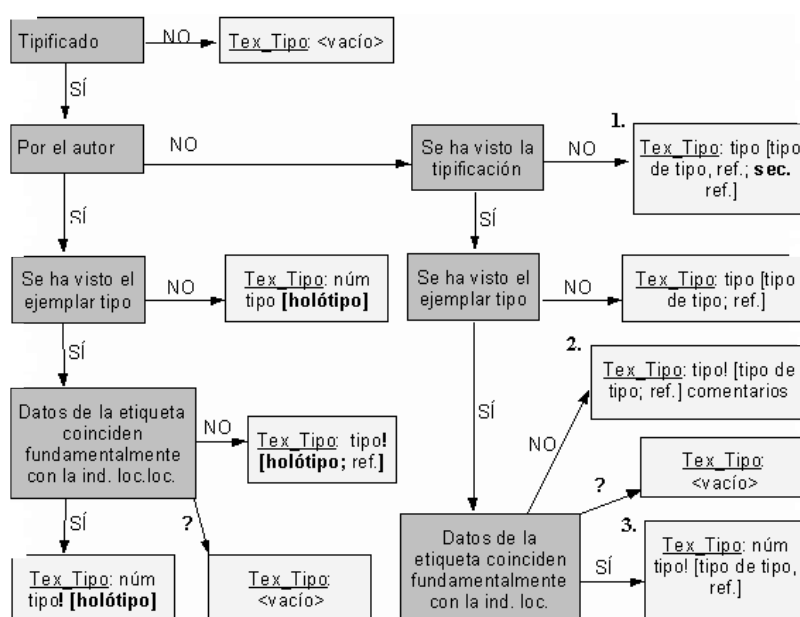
Tipificado

NO

Tex_Tipo: <vacío>

SÍ

Por el autor

NO

Se ha visto la tipificación

NO

1.

Tex_Tipo: tipo [tipo de tipo, ref.; **sec.** ref.]

SÍ

SÍ

Se ha visto el ejemplar tipo

NO

Tex_Tipo: núm tipo **[holótipo]**

Se ha visto el ejemplar tipo

NO

Tex_Tipo: tipo [tipo de tipo; ref.]

SÍ

2.

Tex_Tipo: tipo! [tipo de tipo; ref.] comentarios

Datos de la etiqueta coinciden fundamentalmente con la ind. loc.loc.

NO

Tex_Tipo: tipo**! [holótipo**; ref.**]**

SÍ

NO

Tex_Tipo: <vacío>

?

?

3.

SÍ

?

Datos de la etiqueta coinciden fundamentalmente con la ind. loc.

SÍ

Tex_Tipo: núm tipo! [tipo de tipo, ref.]

Tex_Tipo: núm tipo**! [holótipo]**

Tex_Tipo: <vacío>